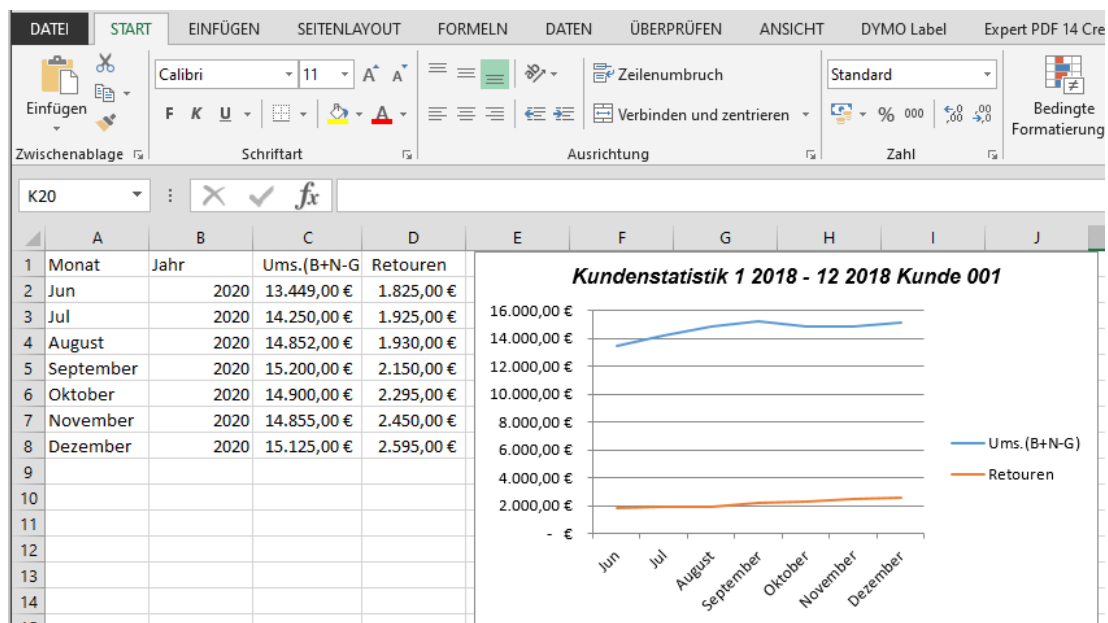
DATEI START EINFÜGEN SEITENLAYOUT FORMELN DATEN ÜBERPRÜFEN ANSICHT DYMO Label Expert PDF 14 Cre

Einfügen
Zwischenablage
Calibri 11
F K U
Schriftart
Zeilenumbruch
Verbinden und zentrieren
Ausrichtung
Standard
% 000
Zahl
Bedingte Formatierung

K20
$fx$

| | A | B | C | D |
|---|---|---|---|---|
| 1 | Monat | Jahr | Ums.(B+N-G | Retouren |
| 2 | Jun | 2020 | 13.449,00 € | 1.825,00 € |
| 3 | Jul | 2020 | 14.250,00 € | 1.925,00 € |
| 4 | August | 2020 | 14.852,00 € | 1.930,00 € |
| 5 | September | 2020 | 15.200,00 € | 2.150,00 € |
| 6 | Oktober | 2020 | 14.900,00 € | 2.295,00 € |
| 7 | November | 2020 | 14.855,00 € | 2.450,00 € |
| 8 | Dezember | 2020 | 15.125,00 € | 2.595,00 € |
| 9 | | | | |
| 10 | | | | |
| 11 | | | | |
| 12 | | | | |
| 13 | | | | |
| 14 | | | | |

E F G H I J

Kundenstatistik 1 2018 - 12 2018 Kunde 001

16.000,00 €
14.000,00 €
12.000,00 €
10.000,00 €
8.000,00 €
6.000,00 €
4.000,00 €
2.000,00 €
- €

Jun Jul August September Oktober November Dezember

Ums.(B+N-G)
Retouren